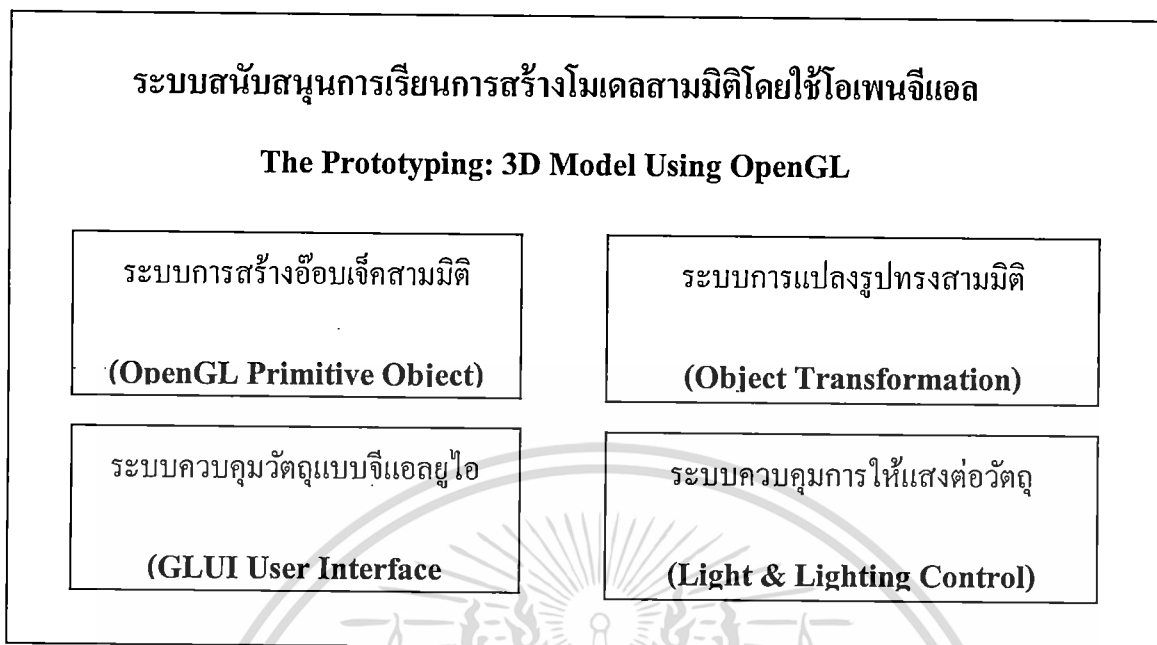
ระบบสนับสนุนการเรียนการสร้างโมเดลสามมิติโดยใช้โอเพนจีแอล

The Prototyping: 3D Model Using OpenGL

ระบบการสร้างอ๊อบเจ็คสามมิติ

(OpenGL Primitive Object)

ระบบการแปลงรูปทรงสามมิติ

(Object Transformation)

ระบบควบคุมวัตถุแบบจีแอลยูไอ

(GLUI User Interface

ระบบควบคุมการให้แสงต่อวัตถุ

(Light & Lighting Control)